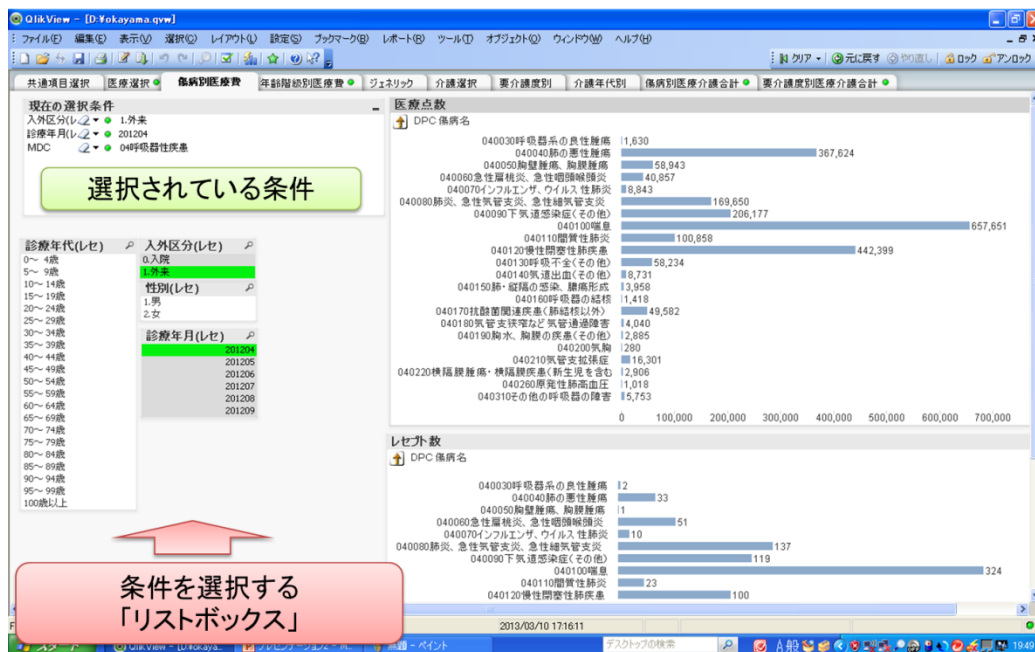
QlikView - [D:¥okayama.qvw]

ファイル(F) 編集(E) 表示(V) 選択(C) レイアウト(L) 設定(S) ブックマーク(B) レポート(R) ツール(T) オブジェクト(O) ウィンドウ(W) ヘルプ(H)

クリア 元に戻す やり直し ロック アンロック

共通項目選択 | 医療選択 | 傷病別医療費 | 年齢階級別医療費 | ジェネリック | 介護選択 | 要介護度別 | 介護年代別 | 傷病別医療介護合計 | 要介護度別医療介護合計

現在の選択条件
入外区分(レ 1.外来
診療年月(レ 201204
MDC 04呼吸器性疾患

選択されている条件

診療年代(レセ)
0~ 4歳
5~ 9歳
10~ 14歳
15~ 19歳
20~ 24歳
25~ 29歳
30~ 34歳
35~ 39歳
40~ 44歳
45~ 49歳
50~ 54歳
55~ 59歳
60~ 64歳
65~ 69歳
70~ 74歳
75~ 79歳
80~ 84歳
85~ 89歳
90~ 94歳
95~ 99歳
100歳以上

入外区分(レセ)
0.入院
1.外来

性別(レセ)
1.男
2.女

診療年月(レセ)
201204
201205
201206
201207
201208
201209

医療点数
DPC 傷病名

| | |
|---|---|
| 040030呼吸器系の良性腫瘍 | 1,630 |
| 040040肺の悪性腫瘍 | 367,624 |
| 040050胸壁腫瘍、胸膜腫瘍 | 58,943 |
| 040060急性扁桃炎、急性咽頭喉頭炎 | 40,857 |
| 040070インフルエンザ、ウイルス 性肺炎 | 8,843 |
| 040080肺炎、急性気管支炎、急性細気管支炎 | 169,650 |
| 040090下気道感染症(その他) | 206,177 |
| 040100喘息 | 657,651 |
| 040110間質性肺炎 | 100,858 |
| 040120慢性閉塞性肺疾患 | 442,399 |
| 040130呼吸不全(その他) | 58,234 |
| 040140気道出血(その他) | 8,731 |
| 040150肺・縦隔の感染、膿瘍形成 | 3,958 |
| 040160呼吸器の結核 | 1,418 |
| 040170抗酸菌関連疾患(肺結核以外) | 49,582 |
| 040180気管支狭窄など気管通過障害 | 4,040 |
| 040190胸水、胸膜の疾患(その他) | 2,885 |
| 040200気胸 | 280 |
| 040210気管支拡張症 | 16,301 |
| 040220横隔膜腫瘍・横隔膜疾患(新生児を含む | 2,906 |
| 040260原発性肺高血圧 | 1,018 |
| 040310その他の呼吸器の障害 | 5,753 |

0 100,000 200,000 300,000 400,000 500,000 600,000 700,000

レセプト数
DPC 傷病名

| | |
|---|---|
| 040030呼吸器系の良性腫瘍 | 2 |
| 040040肺の悪性腫瘍 | 33 |
| 040050胸壁腫瘍、胸膜腫瘍 | 1 |
| 040060急性扁桃炎、急性咽頭喉頭炎 | 51 |
| 040070インフルエンザ、ウイルス 性肺炎 | 10 |
| 040080肺炎、急性気管支炎、急性細気管支炎 | 137 |
| 040090下気道感染症(その他) | 119 |
| 040100喘息 | 324 |
| 040110間質性肺炎 | 23 |
| 040120慢性閉塞性肺疾患 | 100 |

条件を選択する
「リストボックス」

2013/03/10 17:16:11

スタート QlikView - [D:¥okaya... プレゼンテーション2 - M... 無題 - ペイント デスクトップの検索 19:49